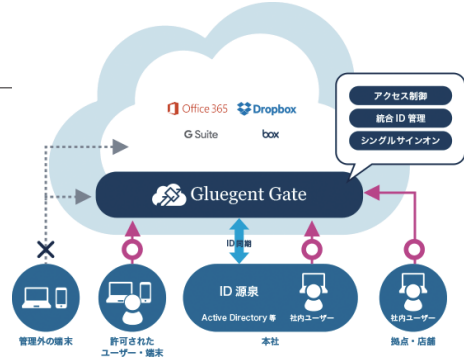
Office 365
Dropbox
G Suite
box

アクセス制御
統合 ID 管理
シングルサインオン

Gluegent Gate

ID 同期

ID 源泉
Active Directory 等
社内ユーザー
本社

管理外の端末
許可された
ユーザー・端末
社内ユーザー
拠点・店舗